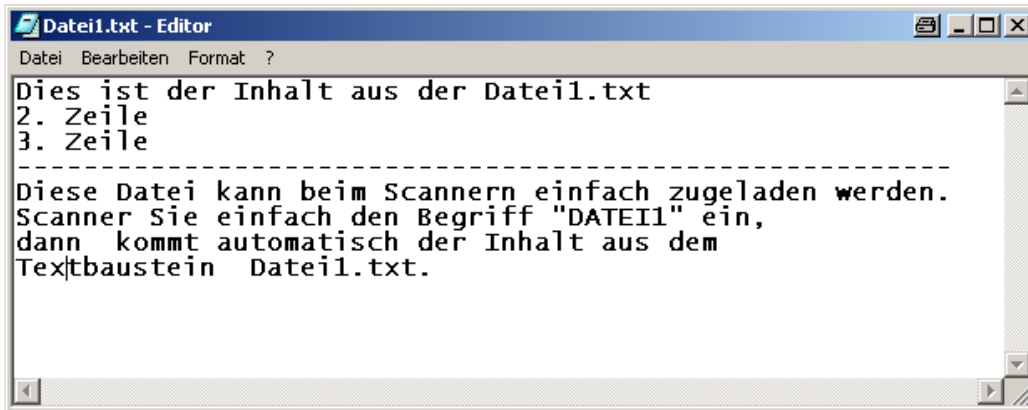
Datei1.txt - Editor

Datei Bearbeiten Format ?

Dies ist der Inhalt aus der Datei1.txt
2. Zeile
3. Zeile
------------------------------------------------------------
Diese Datei kann beim Scannern einfach zugeladen werden.
Scanner Sie einfach den Begriff "DATEI1" ein,
dann  kommt automatisch der Inhalt aus dem
Textbaustein  Datei1.txt.